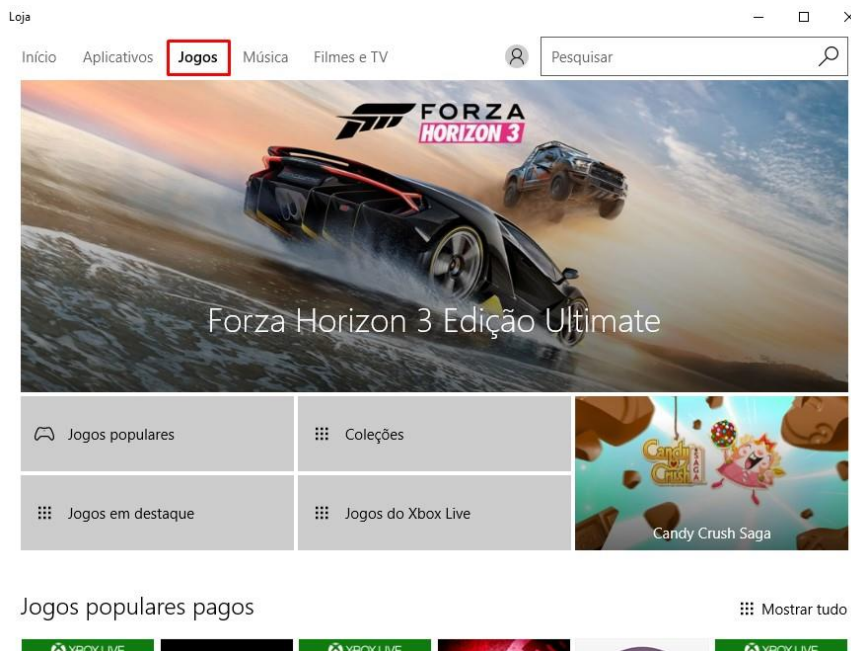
Loja

Início Aplicativos Jogos Música Filmes e TV

Pesquisar

FORZA HORIZON 3

Forza Horizon 3 Edição Ultimate

Jogos populares

Coleções

Jogos em destaque

Jogos do Xbox Live

Candy Crush SAGA

Candy Crush Saga

Jogos populares pagos

Mostrar tudo

XBOX LIVE XBOX LIVE XBOX LIVE